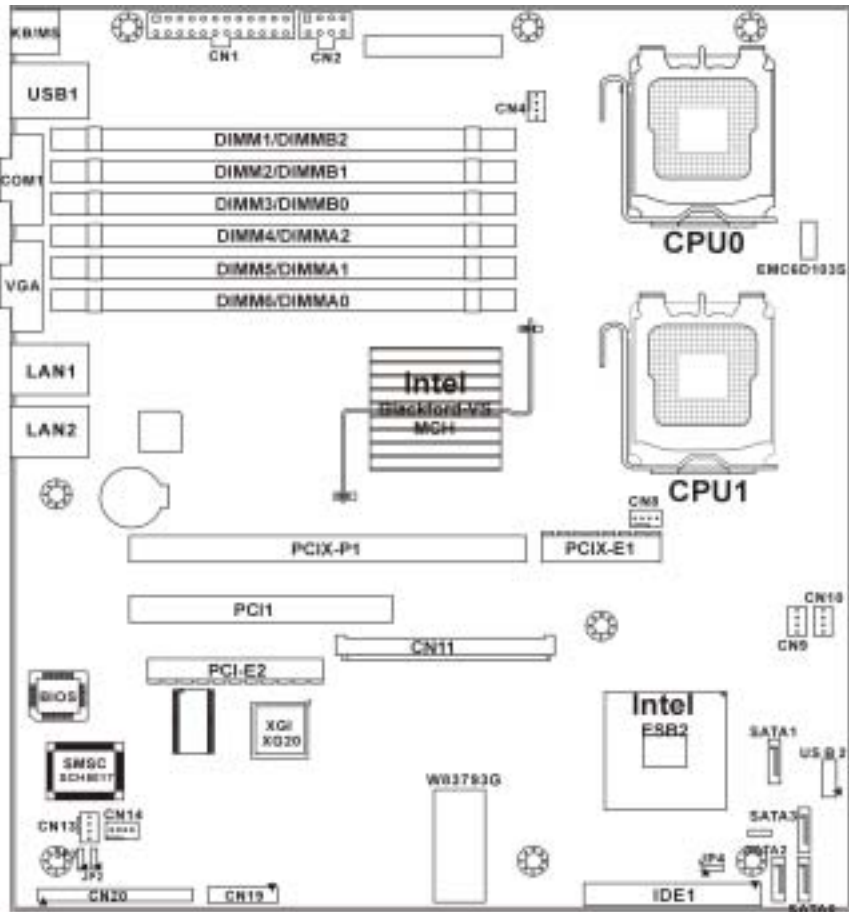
KB/MS
CN1
CN2
USB1
CN4
DIMM1/DIMMB2
COM1
DIMM2/DIMMB1
DIMM3/DIMMB0
DIMM4/DIMMA2
CPU0
EMC6D103S
VGA
DIMM5/DIMMA1
DIMM6/DIMMA0
LAN1
Intel
Blackford-VS
MCH
LAN2
CPU1
CN8
PCIX-P1
PCIX-E1
PCI1
CN10
CN9
CN11
PCI-E2
BIOS
XGI
XG20
Intel
ESB2
SATA1
USB 2
SMSC
SCH5017
W83793G
CN13
CN14
SATA3
JP2
JP4
SATA2
CN20
CN19
IDE1
SATA0